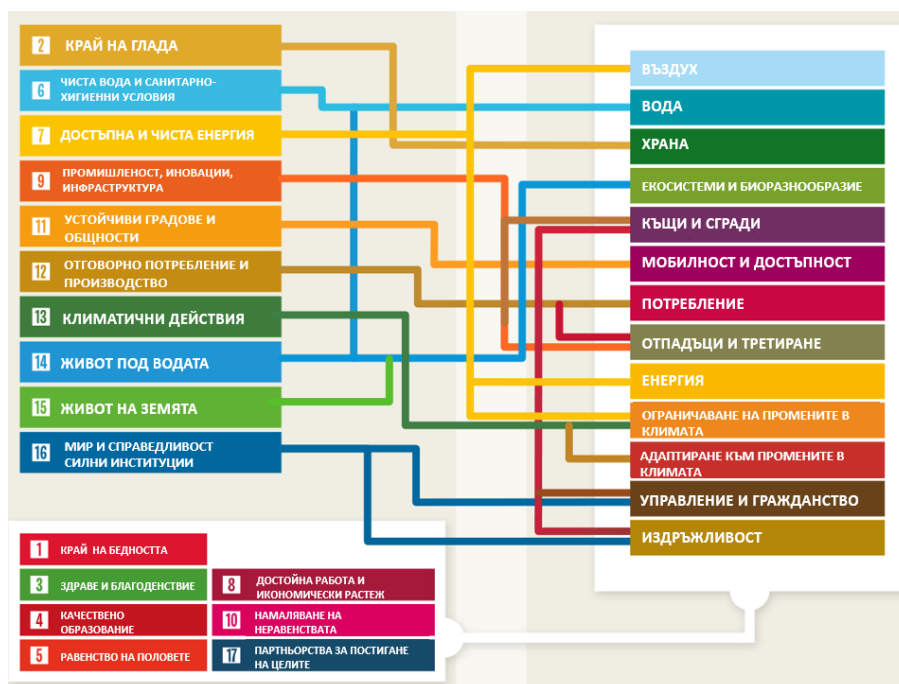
2 КРАЙ НА ГЛАДА

6 ЧИСТА ВОДА И САНИТАРНО-ХИГИЕННИ УСЛОВИЯ

7 ДОСТЪПНА И ЧИСТА ЕНЕРГИЯ

9 ПРОМИШЛЕНОСТ, ИНОВАЦИИ, ИНФРАСТРУКТУРА

11 УСТОЙЧИВИ ГРАДОВЕ И ОБЩНОСТИ

12 ОТГОВОРНО ПОТРЕБЛЕНИЕ И ПРОИЗВОДСТВО

13 КЛИМАТИЧНИ ДЕЙСТВИЯ

14 ЖИВОТ ПОД ВОДАТА

15 ЖИВОТ НА ЗЕМЯТА

16 МИР И СПРАВЕДЛИВОСТ СИЛНИ ИНСТИТУЦИИ

ВЪЗДУХ

ВОДА

ХРАНА

ЕКОСИСТЕМИ И БИОРАЗНООБРАЗИЕ

КЪЩИ И СГРАДИ

МОБИЛНОСТ И ДОСТЪПНОСТ

ПОТРЕБЛЕНИЕ

ОТПАДЪЦИ И ТРЕТИРАНЕ

ЕНЕРГИЯ

ОГРАНИЧАВАНЕ НА ПРОМЕНИТЕ В КЛИМАТА

АДАПТИРАНЕ КЪМ ПРОМЕНИТЕ В КЛИМАТА

УПРАВЛЕНИЕ И ГРАЖДАНСТВО

ИЗДРЪЖЛИВОСТ

1 КРАЙ НА БЕДНОСТТА

3 ЗДРАВЕ И БЛАГОДЕНСТВИЕ

8 ДОСТОЙНА РАБОТА И ИКОНОМИЧЕСКИ РАСТЕЖ

4 КАЧЕСТВЕНО ОБРАЗОВАНИЕ

10 НАМАЛЯВАНЕ НА НЕРАВЕНСТВАТА

5 РАВЕНСТВО НА ПОЛОВЕТЕ

17 ПАРТНЬОРСТВА ЗА ПОСТИГАНЕ НА ЦЕЛИТЕ